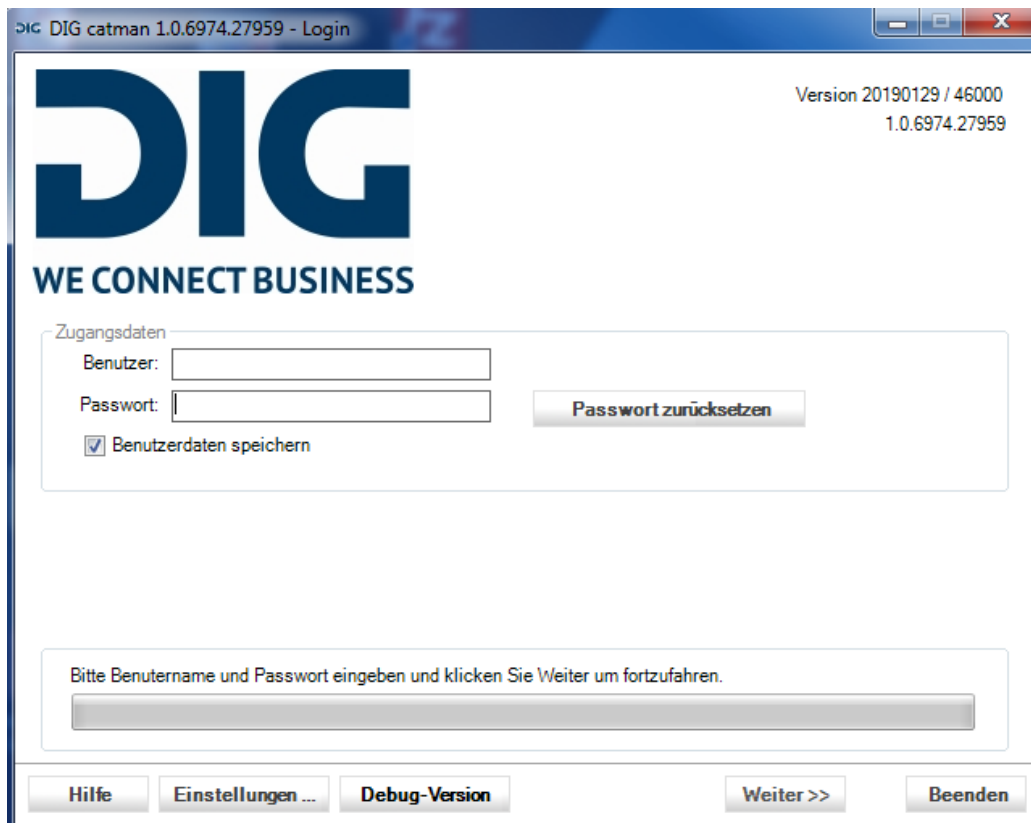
DIG DIG catman 1.0.6974.27959 - Login

DIG

WE CONNECT BUSINESS

Version 20190129 / 46000
1.0.6974.27959

Zugangsdaten

Benutzer:

Passwort:

Passwort zurücksetzen

Benutzerdaten speichern

Bitte Benutername und Passwort eingeben und klicken Sie Weiter um fortzufahren.

Hilfe

Einstellungen ...

Debug-Version

Weiter >>

Beenden